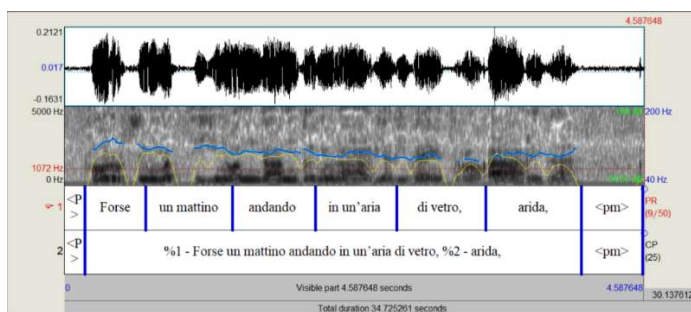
0.2121
0.017
-0.1631
4.587648
5000 Hz
1072 Hz
0 Hz
200 Hz
40 Hz

| 1 | <P> | Forse | un mattino | andando | in un'aria | di vetro, | arida, | <pm> | PR (9/50) |
|---|---|---|---|---|---|---|---|---|---|
| 2 | <P> | %1 - Forse un mattino andando in un'aria di vetro, %2 - arida, | | | | | | <pm> | CP (25) |

0
Visible part 4.587648 seconds
4.587648
30.137613
Total duration 34.725261 seconds